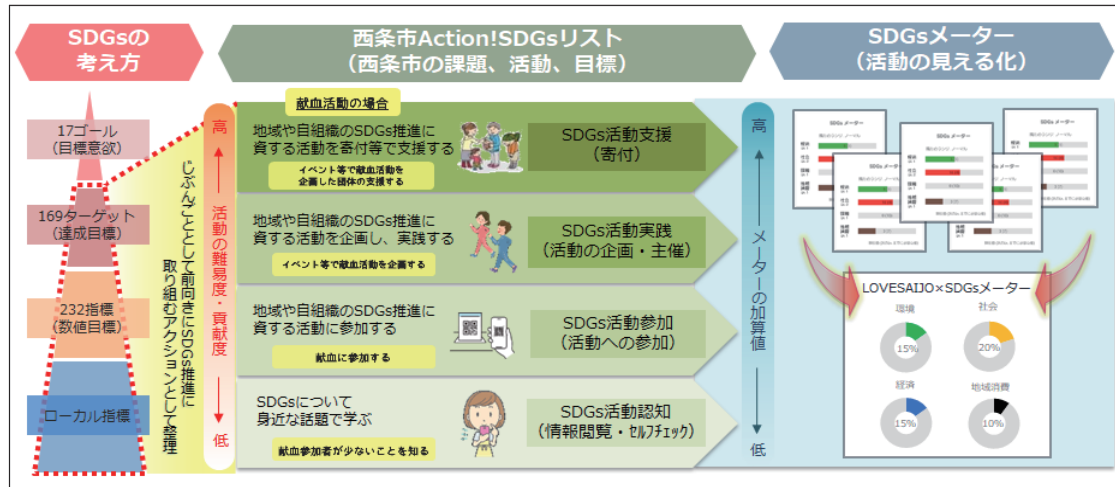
SDGsの考え方

西条市Action!SDGsリスト
（西条市の課題、活動、目標）

SDGsメーター
（活動の見える化）

17ゴール
（目標意欲）

169ターゲット
（達成目標）

232指標
（数値目標）

ローカル指標

じぶんごととして前向きにSDGs推進に取り組むアクションとして整理

高
活動の難易度・貢献度
低

献血活動の場合

地域や自組織のSDGs推進に資する活動を寄付等で支援する

イベント等で献血活動を企画した団体の支援する

SDGs活動支援
（寄付）

地域や自組織のSDGs推進に資する活動を企画し、実践する

イベント等で献血活動を企画する

SDGs活動実践
（活動の企画・主催）

地域や自組織のSDGs推進に資する活動に参加する

献血に参加する

SDGs活動参加
（活動への参加）

SDGsについて身近な話題で学ぶ

献血参加者が少ないことを知る

SDGs活動認知
（情報閲覧・セルフチェック）

高
メーターの加算値
低

SDGsメーター

LOVESAIJO×SDGsメーター

環境
15%

社会
20%

経済
15%

地域消費
10%